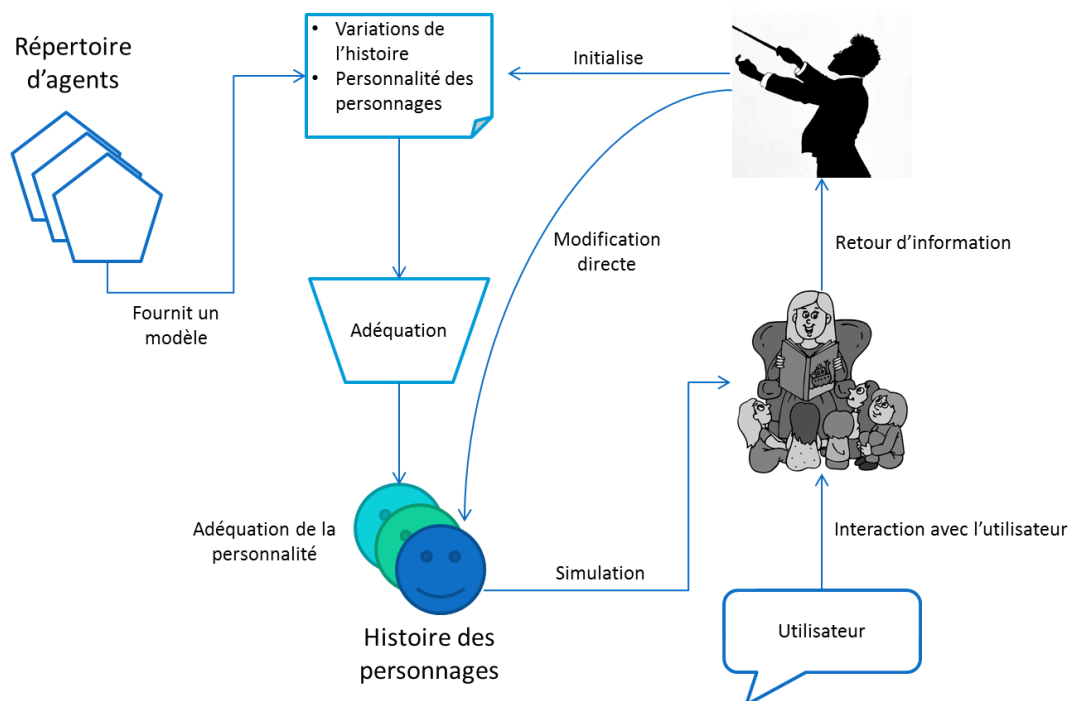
Répertoire d’agents

- Variations de l’histoire
- Personnalité des personnages

Initialise

Modification directe

Retour d’information

Fournit un modèle

Adéquation

Adéquation de la personnalité

Simulation

Interaction avec l’utilisateur

Histoire des personnages

Utilisateur